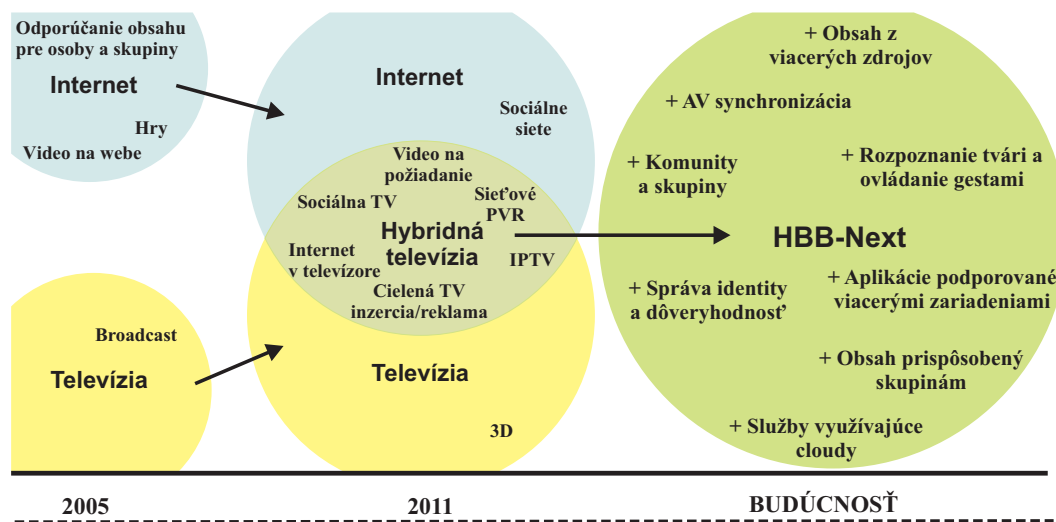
Odporúčanie obsahu pre osoby a skupiny

Internet

Hry

Video na webe

Broadcast

Televízia

Internet

Sociálne siete

Video na požiadanie

Sociálna TV

Sieťové PVR

Hybridná televízia

Internet v televízore

IPTV

Cielená TV inzercia/reklama

Televízia

3D

+ Obsah z viacerých zdrojov

+ AV synchronizácia

+ Komunity a skupiny

+ Rozpoznanie tvári a ovládanie gestami

HBB-Next

+ Správa identity a dôveryhodnosť

+ Aplikácie podporované viacerými zariadeniami

+ Obsah prispôsobený skupinám

+ Služby využívajúce cloudy

2005

2011

BUDÚCNOSŤ